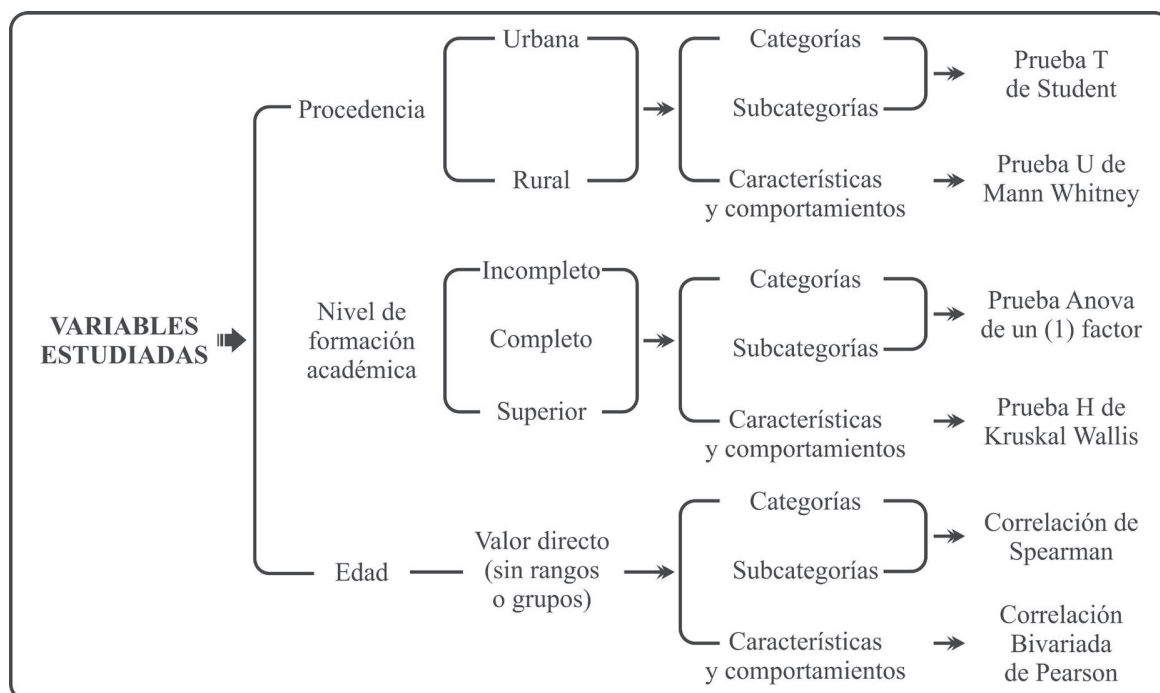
VARIABLES ESTUDIADAS

Procedencia

Urbana

Rural

Categorías

Subcategorías

Prueba T de Student

Características y comportamientos

Prueba U de Mann Whitney

Nivel de formación académica

Incompleto

Completo

Superior

Categorías

Subcategorías

Prueba Anova de un (1) factor

Características y comportamientos

Prueba H de Kruskal Wallis

Edad

Valor directo (sin rangos o grupos)

Categorías

Subcategorías

Correlación de Spearman

Características y comportamientos

Correlación Bivariada de Pearson